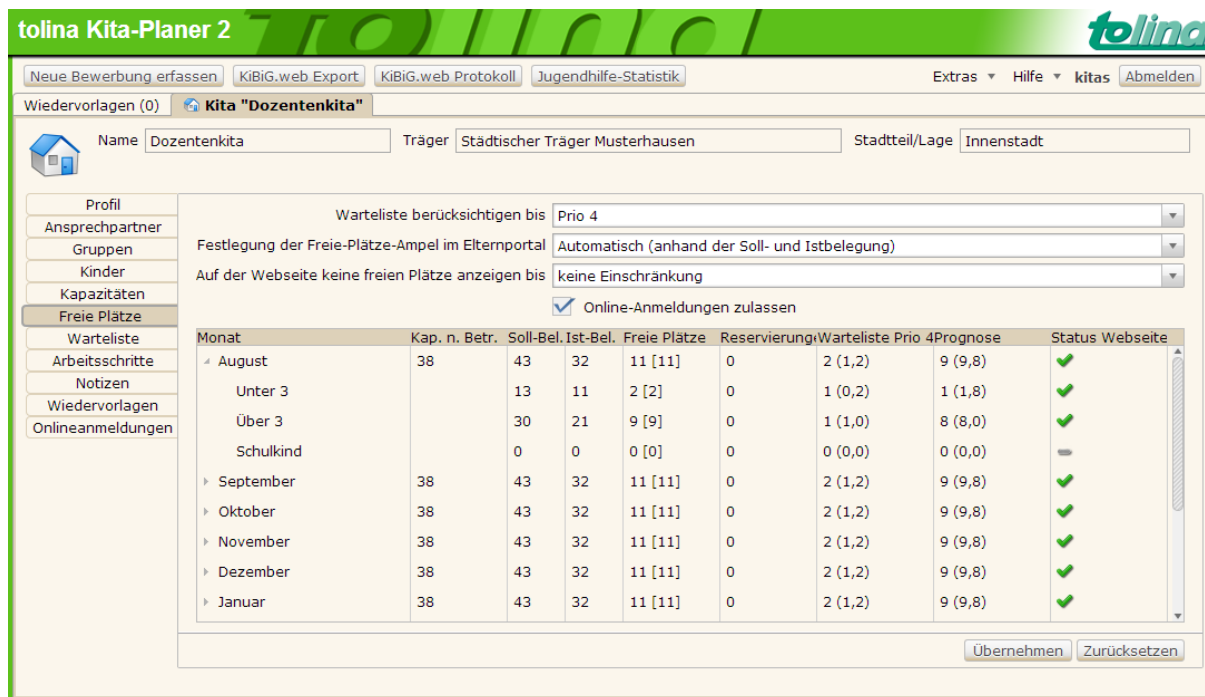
tolina Kita-Planer 2

tolina

Neue Bewerbung erfassen | KiBiG.web Export | KiBiG.web Protokoll | Jugendhilfe-Statistik | Extras ▾ | Hilfe ▾ | kitas | Abmelden

Wiedervorlagen (0) | Kita "Dozentenkita"

Name Dozentenkita | Träger Städtischer Träger Musterhausen | Stadtteil/Lage Innenstadt

Profil
Ansprechpartner
Gruppen
Kinder
Kapazitäten
Freie Plätze
Warteliste
Arbeitsschritte
Notizen
Wiedervorlagen
Onlineanmeldungen

Warteliste berücksichtigen bis: Prio 4
Festlegung der Freie-Plätze-Ampel im Elternportal: Automatisch (anhand der Soll- und Istbelegung)
Auf der Webseite keine freien Plätze anzeigen bis: keine Einschränkung
Online-Anmeldungen zulassen

| Monat | Kap. n. Betr. | Soll-Bel. | Ist-Bel. | Freie Plätze | Reservierung | Warteliste Prio 4 | Prognose | Status Webseite |
|---|---|---|---|---|---|---|---|---|
| August | 38 | 43 | 32 | 11 [11] | 0 | 2 (1,2) | 9 (9,8) | |
| Unter 3 | | 13 | 11 | 2 [2] | 0 | 1 (0,2) | 1 (1,8) | |
| Über 3 | | 30 | 21 | 9 [9] | 0 | 1 (1,0) | 8 (8,0) | |
| Schulkind | | 0 | 0 | 0 [0] | 0 | 0 (0,0) | 0 (0,0) | |
| September | 38 | 43 | 32 | 11 [11] | 0 | 2 (1,2) | 9 (9,8) | |
| Oktober | 38 | 43 | 32 | 11 [11] | 0 | 2 (1,2) | 9 (9,8) | |
| November | 38 | 43 | 32 | 11 [11] | 0 | 2 (1,2) | 9 (9,8) | |
| Dezember | 38 | 43 | 32 | 11 [11] | 0 | 2 (1,2) | 9 (9,8) | |
| Januar | 38 | 43 | 32 | 11 [11] | 0 | 2 (1,2) | 9 (9,8) | |

Übernehmen | Zurücksetzen